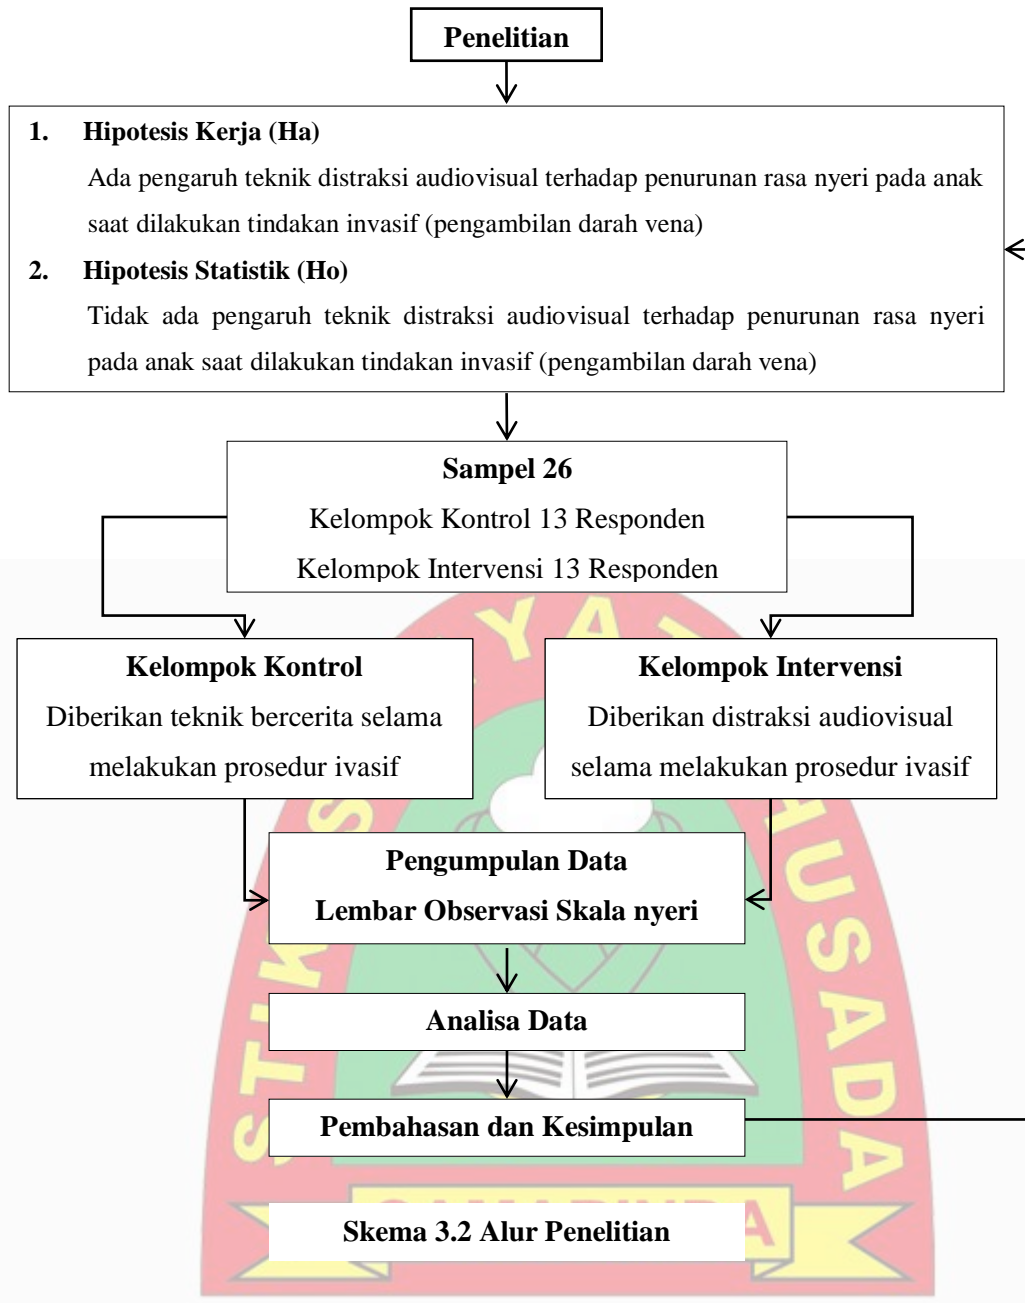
Penelitian

1. Hipotesis Kerja (Ha)

Ada pengaruh teknik distraksi audiovisual terhadap penurunan rasa nyeri pada anak saat dilakukan tindakan invasif (pengambilan darah vena)

2. Hipotesis Statistik (Ho)

Tidak ada pengaruh teknik distraksi audiovisual terhadap penurunan rasa nyeri pada anak saat dilakukan tindakan invasif (pengambilan darah vena)

Sampel 26
Kelompok Kontrol 13 Responden
Kelompok Intervensi 13 Responden

Kelompok Kontrol
Diberikan teknik bercerita selama melakukan prosedur ivasif

Kelompok Intervensi
Diberikan distraksi audiovisual selama melakukan prosedur ivasif

Pengumpulan Data
Lembar Observasi Skala nyeri

Analisa Data

Pembahasan dan Kesimpulan

Skema 3.2 Alur Penelitian